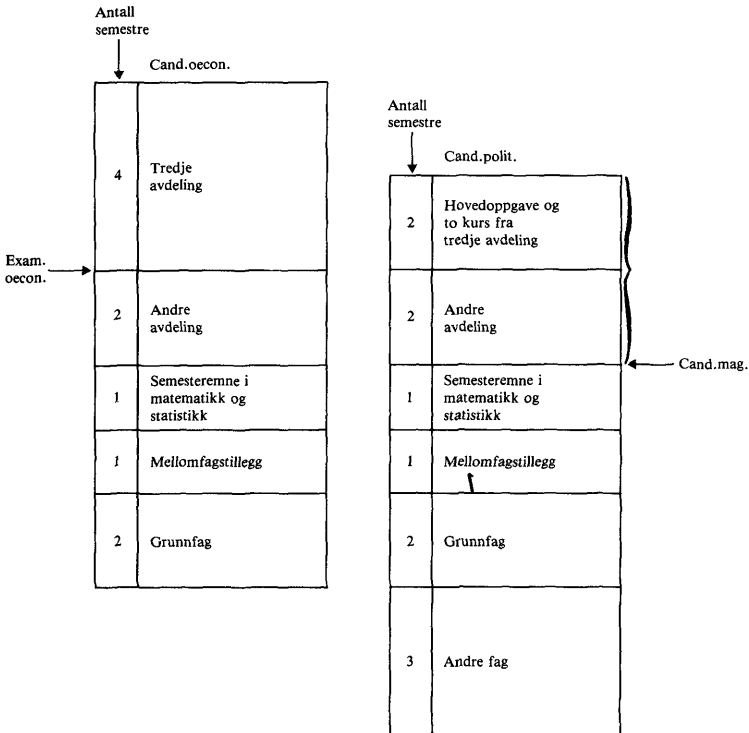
Antall semestre

Cand.oecon.

| | |
|---|---|
| 4 | Tredje avdeling |
| 2 | Andre avdeling |
| 1 | Semesteremne i matematikk og statistikk |
| 1 | Mellomfagstillegg |
| 2 | Grunnfag |

Exam. oecon.

Antall semestre

Cand.polit.

| | |
|---|---|
| 2 | Hovedoppgave og to kurs fra tredje avdeling |
| 2 | Andre avdeling |
| 1 | Semesteremne i matematikk og statistikk |
| 1 | Mellomfagstillegg |
| 2 | Grunnfag |
| 3 | Andre fag |

Cand.mag.